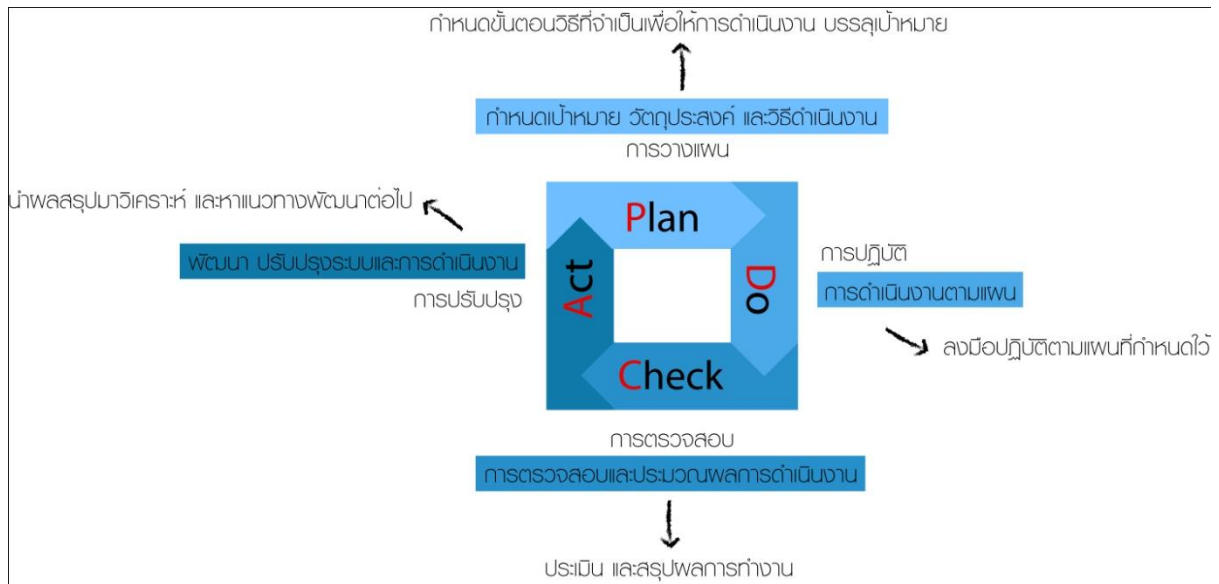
กำหนดขั้นตอนวิธีที่จำเป็นเพื่อให้การดำเนินงาน บรรลุเป้าหมาย

กำหนดเป้าหมาย วัตถุประสงค์ และวิธีดำเนินงาน

การวางแผน

นำผลสรุปมาวิเคราะห์ และหาแนวทางพัฒนาต่อไป

พัฒนา ปรับปรุงระบบและการดำเนินงาน

การปรับปรุง

Plan

Act

Do

Check

การปฏิบัติ

การดำเนินงานตามแผน

ลงมือปฏิบัติตามแผนที่กำหนดไว้

การตรวจสอบ

การตรวจสอบและประมวลผลการดำเนินงาน

ประเมิน และสรุปผลการทำงาน